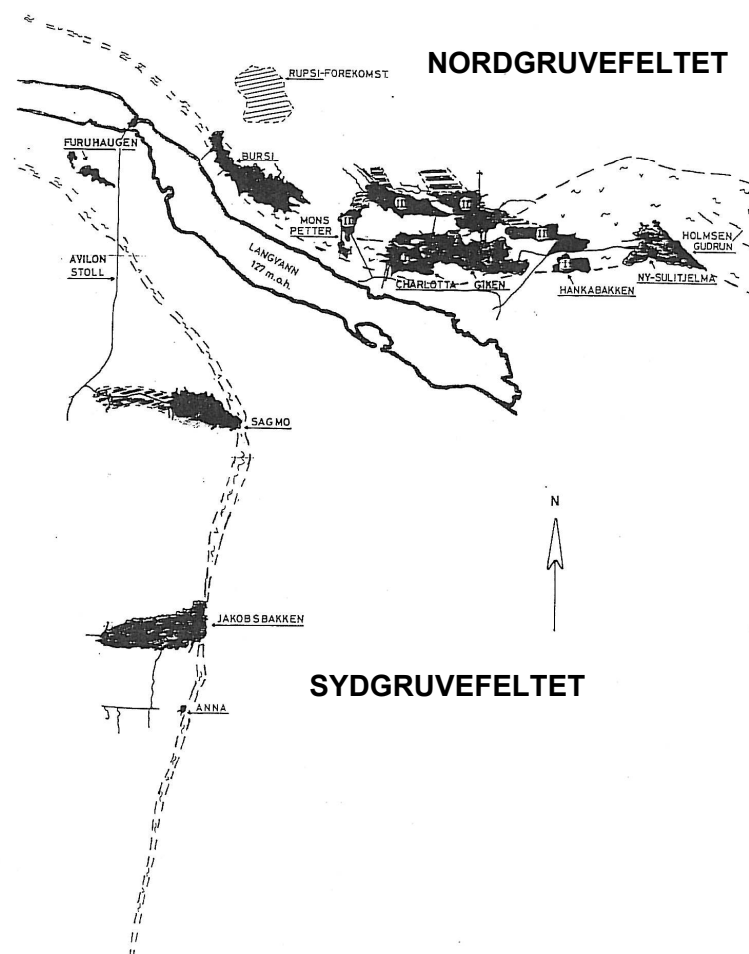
NORDGRUVEFELTET

RUPSI-FOREKOMST.

FURUHAUGEN

BURSI

MONS PETTER

II

III

II

II

HOLMSEN GUDRUN

LANGVANN 127 m.o.h.

CHARLOTTA

GIKEN

I

HANKABAKKEN

NY-SULITJELMA

AVILON STOLL

SAGMO

N

JAKOBSBAKKEN

SYDGRUVEFELTET

ANNA